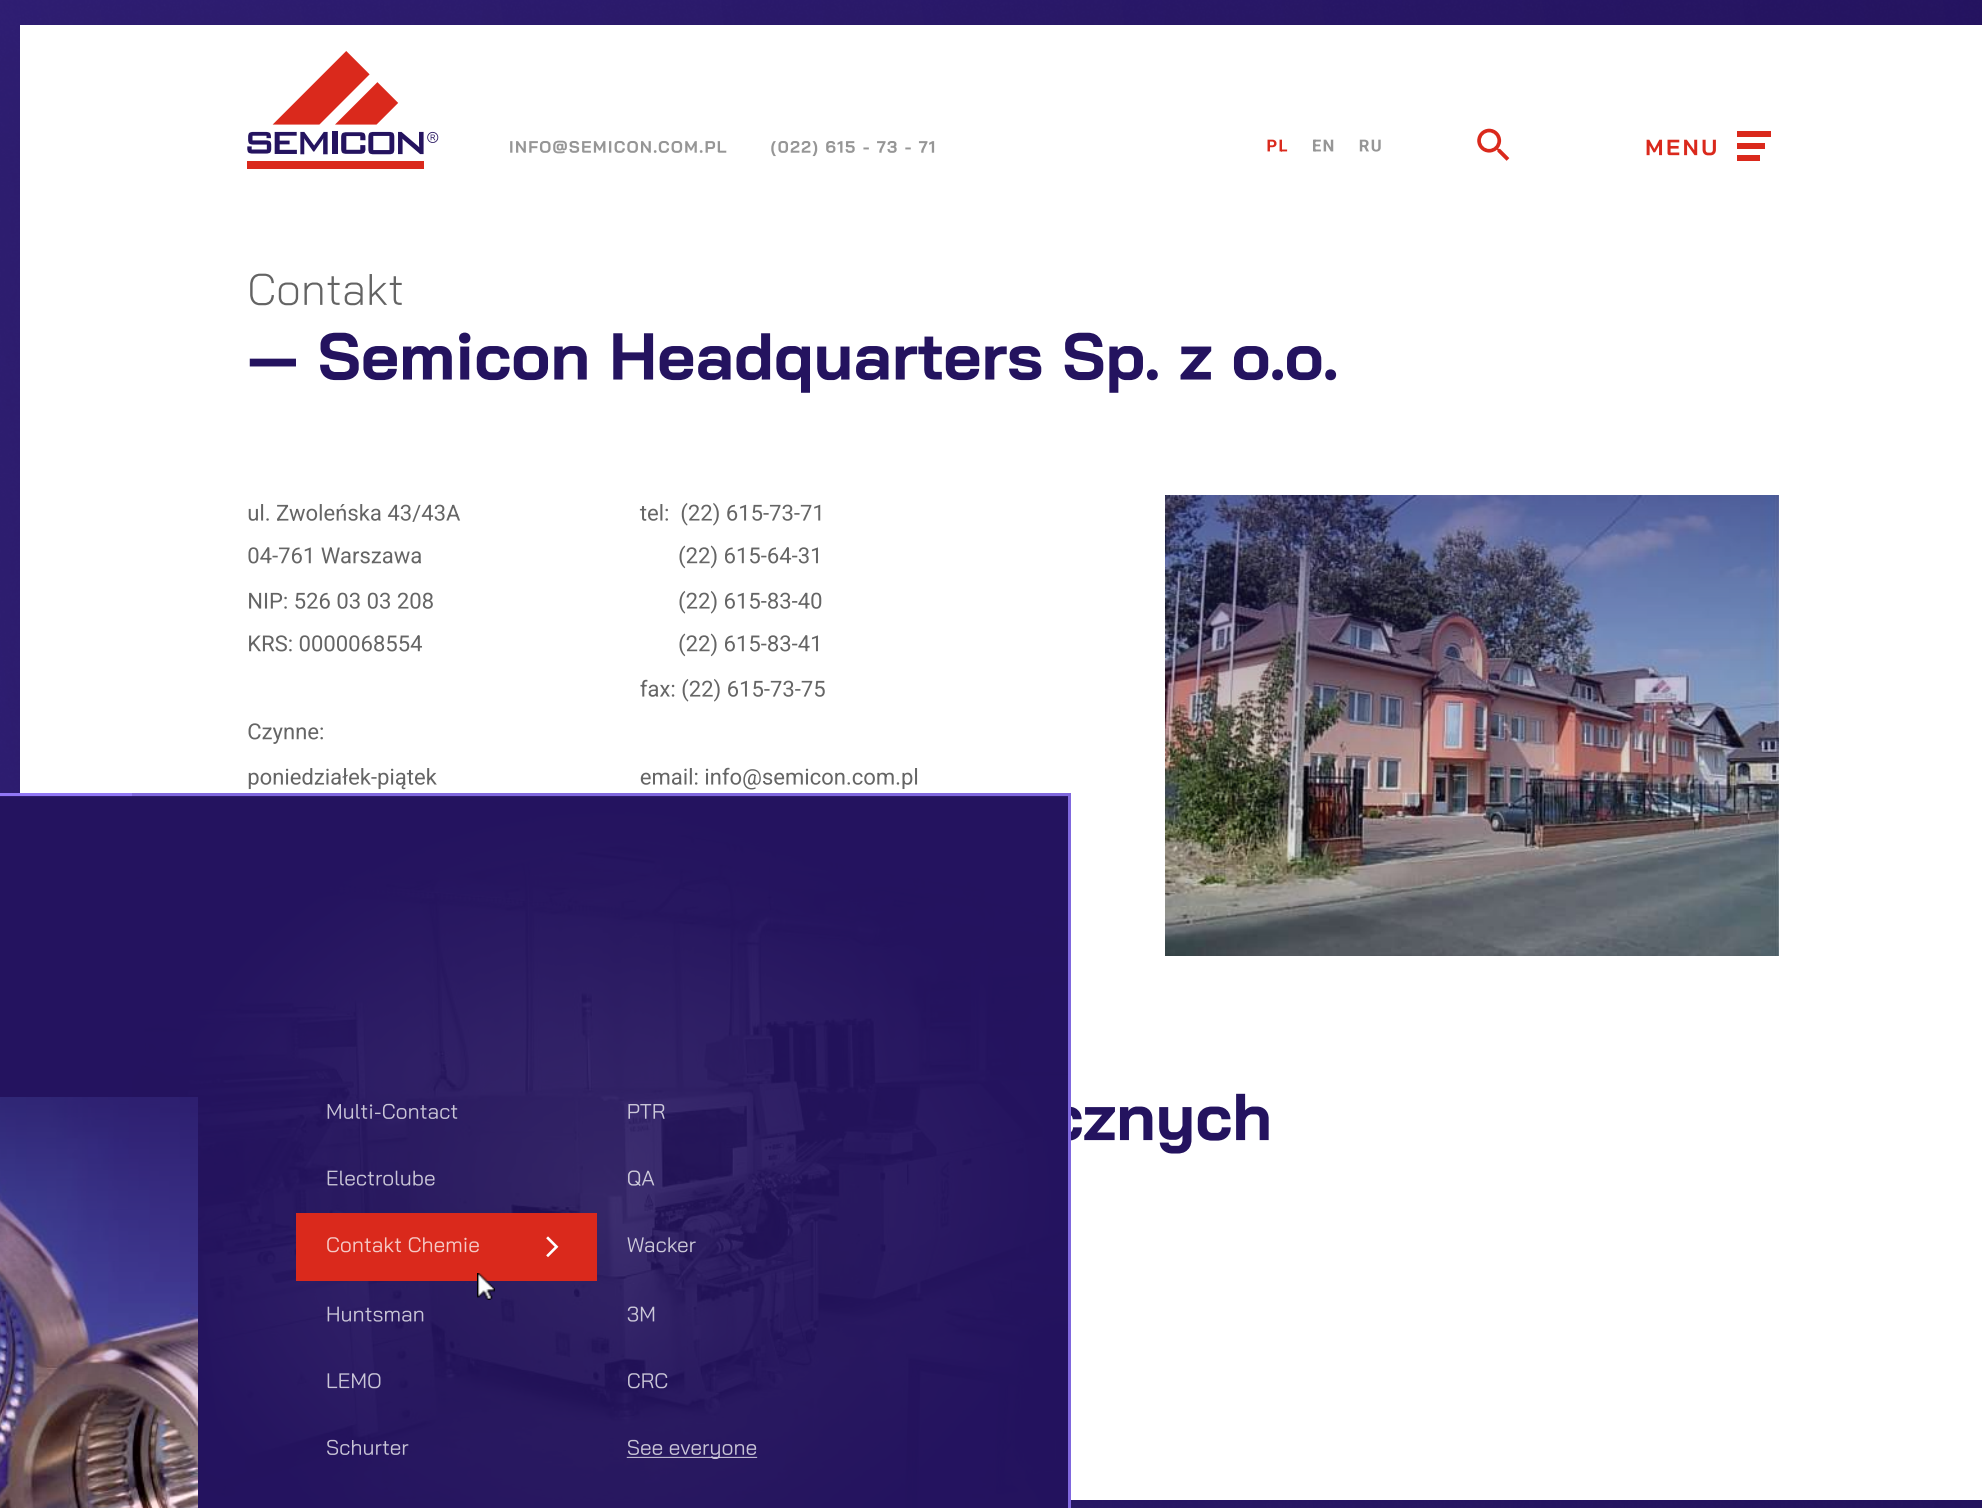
SEMICON®

INFO@SEMICON.COM.PL (022) 615 - 73 - 71

PL EN RU

MENU

Contakt
— Semicon Headquarters Sp. z o.o.

ul. Zwoleńska 43/43A
04-761 Warszawa
NIP: 526 03 03 208
KRS: 0000068554

Czynne:
poniedziałek-piątek

tel: (22) 615-73-71
(22) 615-64-31
(22) 615-83-40
(22) 615-83-41
fax: (22) 615-73-75

email: info@semicon.com.pl

cznych

Multi-Contact
Electrolube
Contakt Chemie
Huntsman
LEMO
Schurter

PTR
QA
Wacker
3M
CRC
See everyone